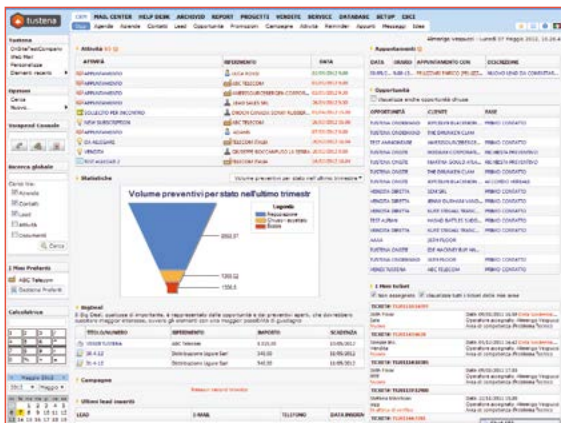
tustena

CRM MAIL CENTER HELP DESK ARCHIVIO REPORT PROGETTI VENDITE SERVICE DATABASE SETUP ESCI

Home Aziende Aziende Contatti Lead Opportunità Promozioni Campagne Attività Reminder Appunti Messaggi Idee

Amerigo Vespucci | Lunedì 07 Maggio 2012, 15:26

Tustena
OnSiteTestCompany
Web Mail
Personalizza
Elementi recenti

Opzioni
Cerca
Nuovo...

Vespucci Console

Ricerca globale

Cerca tra:
Aziende
Contatti
Lead
Attività
Documenti
Cerca

I Miei Preferiti
ABC Telecom
Gestione Preferiti

Calcolatrice

Maggio 2012

Attività

| ATTIVITÀ | RIFERIMENTO |
|---|---|
| APPUNTAMENTO | LUCA ROSSI |
| APPUNTAMENTO | ABC TELECOM |
| APPUNTAMENTO | |
| APPUNTAMENTO | JOHN SALES INC |
| SOLLECITO PER INCONTRO | |
| NEW SUBSCRIPTION | ABC TELECOM |
| APPUNTAMENTO | ADAMS |
| DA ASSEGNARE | TELECOM ITALIA |
| VENDITA | |
| TEST ASSEGNATO | TELECOM ITALIA |

Statistiche

Volume preventivi per stato nell'ultimo trimestre

Volume preventivi per stato nell'ultimo trimestre

Legenda
Preparazione
Chiuso - accettato
Rifiutato

Appuntamenti

| DATA | ORARIO | APPUNTAMENTO CON | DESCRIZIONE |
|---|---|---|---|

Opportunità
Visualizza anche opportunità chiuse

| OPPORTUNITÀ | CLIENTE | FASE |
|---|---|---|
| | | PRIMO CONTATTO |

I miei ticket
Non assegnato   Visualizza tutti i ticket delle mie aree

BigDeal

| TITOLO/NUMERO | RIFERIMENTO | IMPORTO | SCADENZA |
|---|---|---|---|
| | ABC Telecom | | |

Campagne

Ultimi lead inseriti

| LEAD | E-MAIL | TELEFONO | DATA INSERIM |
|---|---|---|---|